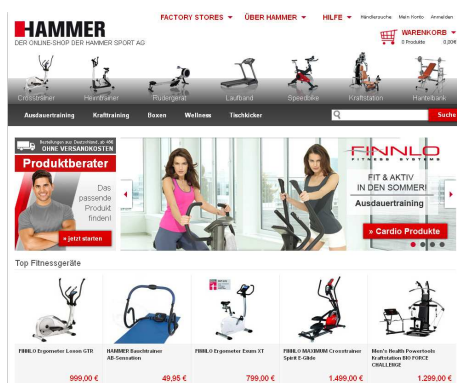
HAMMER
DER ONLINE-SHOP DER HAMMER SPORT AG

FACTORY STORES ▾ ÜBER HAMMER ▾ HILFE ▾ Händlersuche Mein Konto Anmelden

WARENKORB ▾
0 Produkte 0,00€

Crosstrainer Heimtrainer Rudergerät Laufband Speedbike Kraftstation Hantelbank

Ausdauertraining Krafttraining Boxen Wellness Tischkicker Suche

Bestellungen aus Deutschland, ab 49€
OHNE VERSANDKOSTEN

Produktberater

Das passende Produkt finden!

» jetzt starten

FINNLO FITNESS SYSTEMS

FIT & AKTIV IN DEN SOMMER!

Ausdauertraining

» Cardio Produkte

Top Fitnessgeräte

FINNLO Ergometer Loxon GTR
999,00 €

HAMMER Bauchtrainer AB-Sensation
49,95 €

FINNLO Ergometer Exum XT
799,00 €

FINNLO MAXIMUM Crosstrainer Spirit E-Glide
1.499,00 €

Men's Health Powertools Kraftstation BIO FORCE CHALLENGE
1.299,00 €